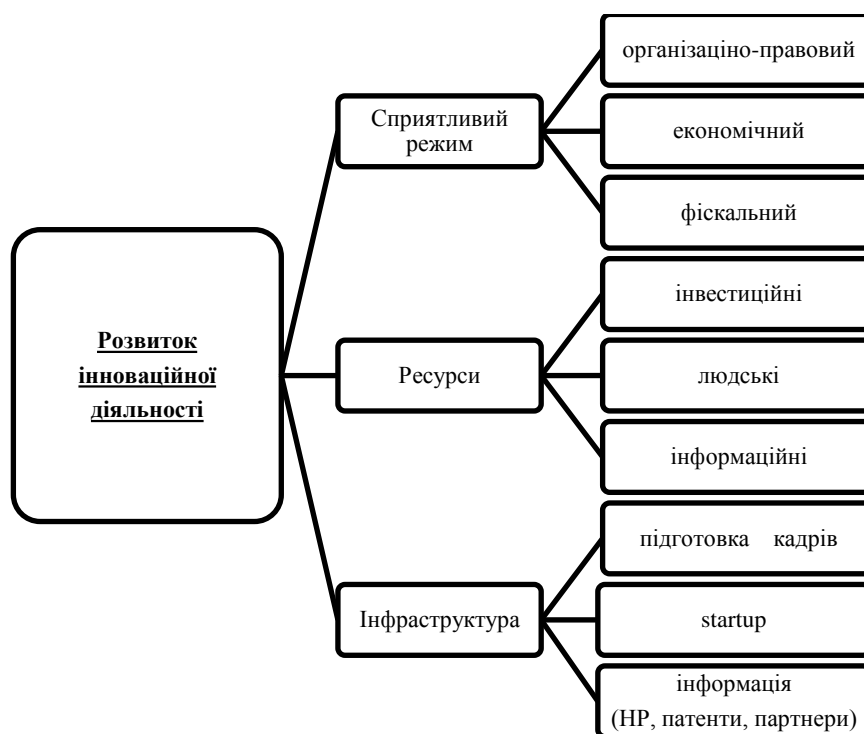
Розвиток інноваційної діяльності

Сприятливий режим

організаціно-правовий

економічний

фіскальний

Ресурси

інвестиційні

людські

інформаційні

Інфраструктура

підготовка кадрів

startup

інформація (НР, патенти, партнери)